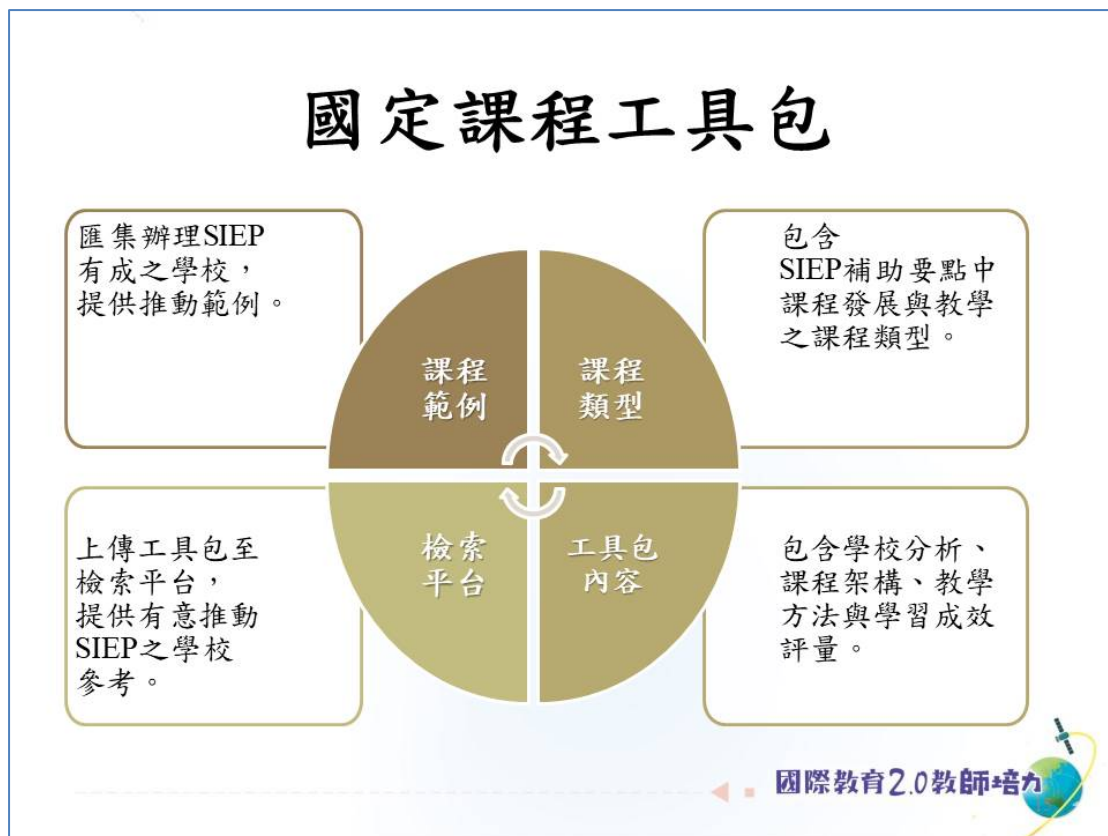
國定課程工具包

匯集辦理SIEP有成之學校，提供推動範例。

包含SIEP補助要點中課程發展與教學之課程類型。

課程範例

課程類型

檢索平台

工具包內容

上傳工具包至檢索平台，提供有意推動SIEP之學校參考。

包含學校分析、課程架構、教學方法與學習成效評量。

國際教育2.0教師培力